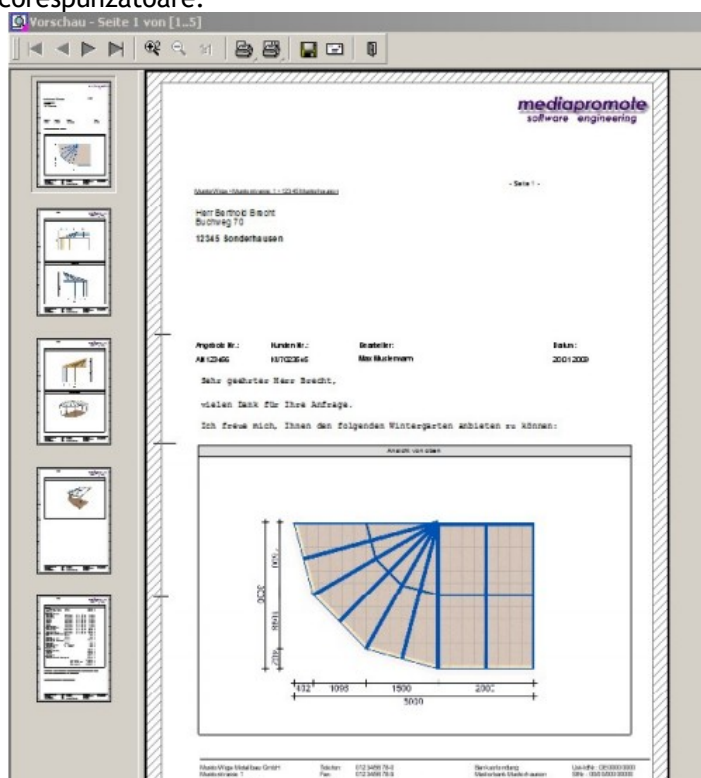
corespunzătoare.

Vorschau - Seite 1 von [1..5]

mediapromote
software engineering

Muster-Wege • Musterstrasse 1 • 12345 Musterhausen

- Seite 1 -

Herr Berthold Brecht
Buchweg 70

12345 Sonderhausen

| Angebots Nr.: | Kunden Nr.: | Bearbeiter: | Datum: |
|---|---|---|---|
| AN123456 | KN70235e5 | Max Mustermann | 20.01.2009 |

Sehr geehrter Herr Brecht,

vielen Dank für Ihre Anfrage.

Ich freue mich, Ihnen den folgenden Wintergarten anbieten zu können:

Ansicht von oben

3000
1000
1598
402
402
1095
1500
2000
5000

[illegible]